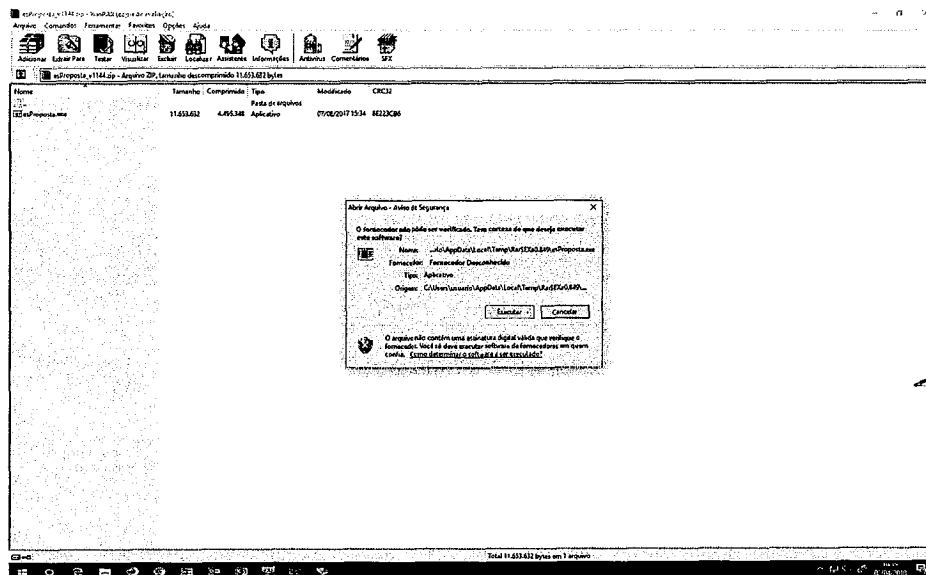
esProposta_v1144.zip - WinRAR (cópia de avaliação)

Arquivo Comandos Ferramentas Favoritos Opções Ajuda

Adicionar Extrair Para Testar Visualizar Excluir Localizar Assistente Informações Antivírus Comentários SFX

esProposta_v1144.zip - Arquivo ZIP, tamanho descomprimido 11.653.632 bytes

| Nome | Tamanho | Comprimido | Tipo | Modificado | CRC32 |
|---|---|---|---|---|---|
| .. | | | Pasta de arquivos | | |
| esProposta.exe | 11.653.632 | 4.495.348 | Aplicativo | 07/08/2017 15:34 | 8E223C86 |

Abrir Arquivo - Aviso de Segurança

O fornecedor não pôde ser verificado. Tem certeza de que deseja executar este software?

Nome: ...o\AppData\Local\Temp\Rar$EXa0.849\esProposta.exe

Fornecedor: Fornecedor Desconhecido

Tipo: Aplicativo

Origem: C:\Users\usuario\AppData\Local\Temp\Rar$EXa0.849\...

Executar Cancelar

O arquivo não contém uma assinatura digital válida que verifique o fornecedor. Você só deve executar software de fornecedores em quem confia. Como determinar o software a ser executado?

Total 11.653.632 bytes em 1 arquivo